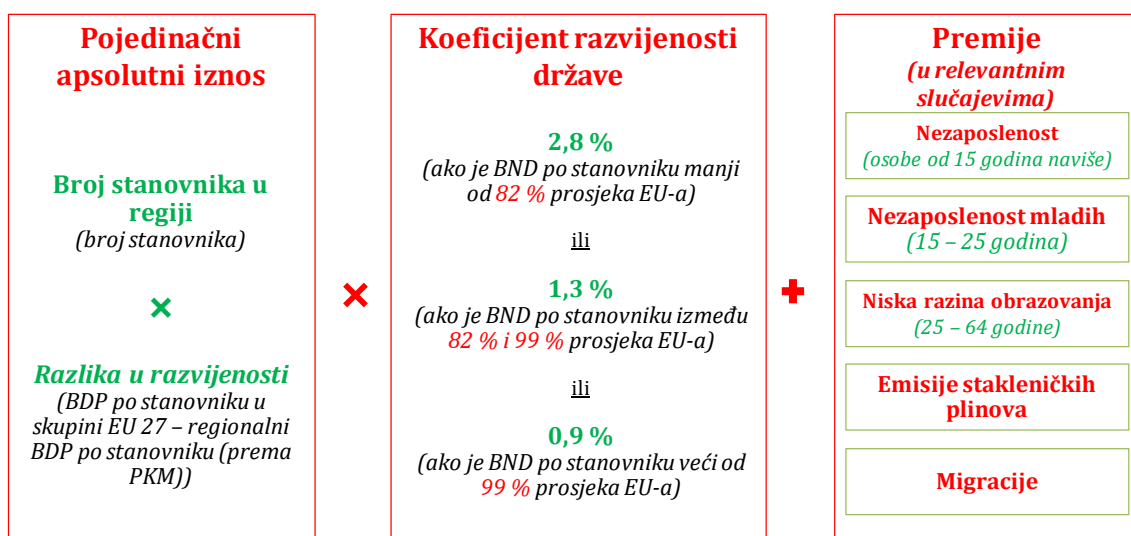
Pojedinačni apsolutni iznos

Broj stanovnika u regiji
(broj stanovnika)

×

Razlika u razvijenosti
(BDP po stanovniku u skupini EU 27 – regionalni BDP po stanovniku (prema PKM))

×

Koeficijent razvijenosti države

2,8 %
(ako je BND po stanovniku manji od 82 % prosjeka EU-a)

ili

1,3 %
(ako je BND po stanovniku između 82 % i 99 % prosjeka EU-a)

ili

0,9 %
(ako je BND po stanovniku veći od 99 % prosjeka EU-a)

+

Premije
(u relevantnim slučajevima)

Nezaposlenost
(osobe od 15 godina naviše)

Nezaposlenost mladih
(15 – 25 godina)

Niska razina obrazovanja
(25 – 64 godine)

Emisije stakleničkih plinova

Migracije